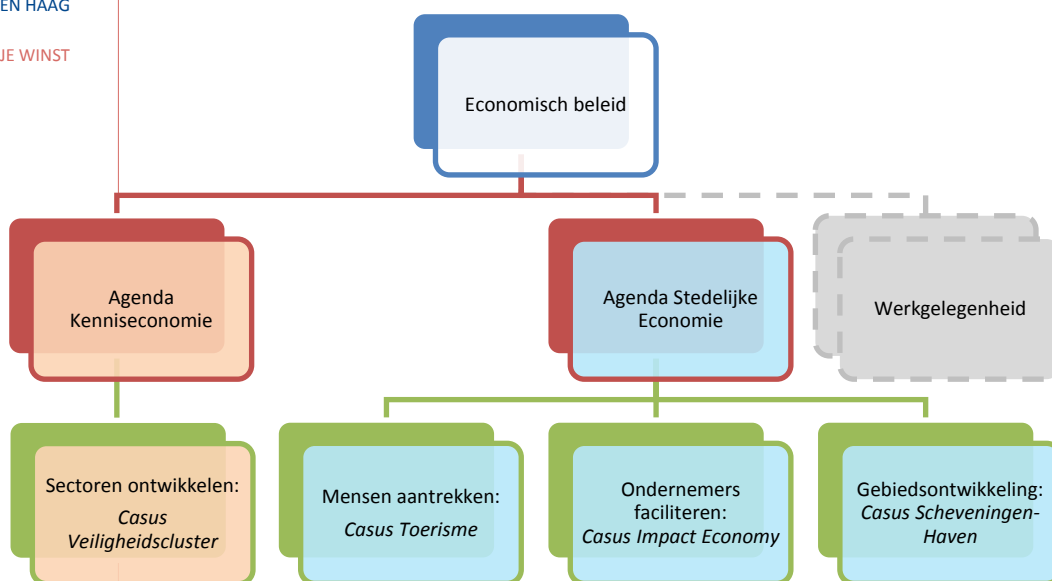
EN HAAG

JE WINST

Economisch beleid

Agenda Kenniseconomie

Agenda Stedelijke Economie

Werkgelegenheid

Sectoren ontwikkelen: *Casus Veiligheidscluster*

Mensen aantrekken: *Casus Toerisme*

Ondernemers faciliteren: *Casus Impact Economy*

Gebiedsontwikkeling: *Casus Scheveningen-Haven*